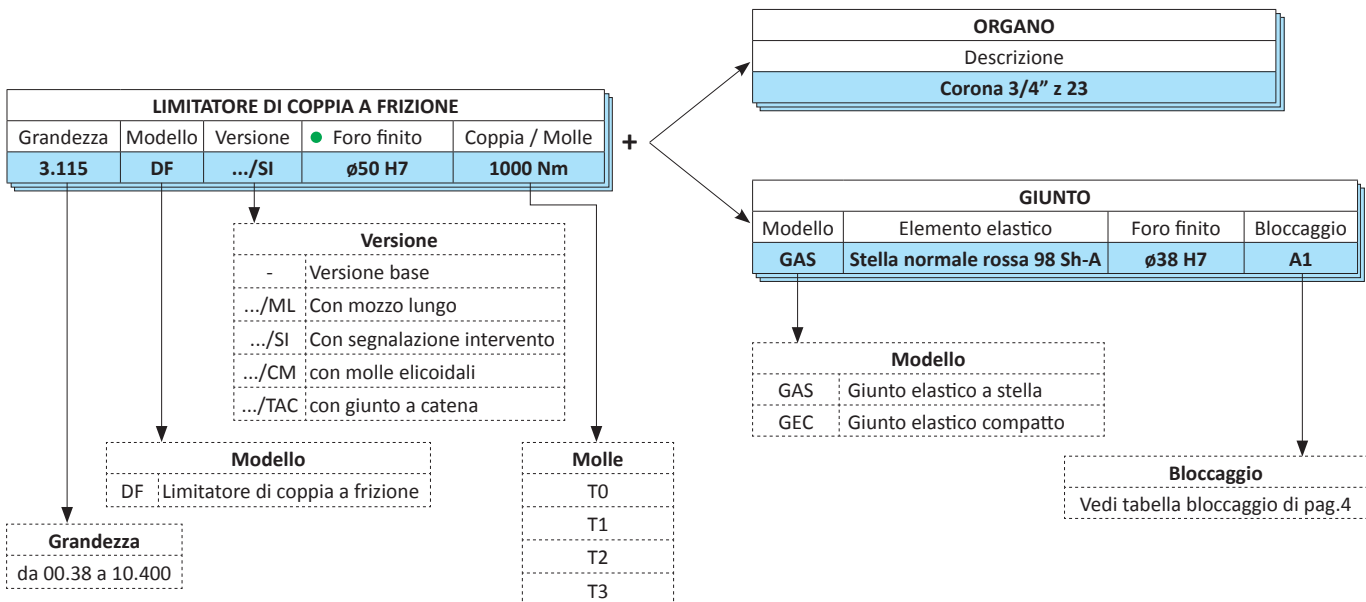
| LIMITATORE DI COPPIA A FRIZIONE | | | | |
|---|---|---|---|---|
| Grandezza | Modello | Versione | ● Foro finito | Coppia / Molle |
| **3.115** | **DF** | **.../SI** | **ø50 H7** | **1000 Nm** |

+

| ORGANO |
|---|
| Descrizione |
| **Corona 3/4" z 23** |

| GIUNTO | | | |
|---|---|---|---|
| Modello | Elemento elastico | Foro finito | Bloccaggio |
| **GAS** | **Stella normale rossa 98 Sh-A** | **ø38 H7** | **A1** |

| Versione | |
|---|---|
| - | Versione base |
| .../ML | Con mozzo lungo |
| .../SI | Con segnalazione intervento |
| .../CM | con molle elicoidali |
| .../TAC | con giunto a catena |

| Modello | |
|---|---|
| GAS | Giunto elastico a stella |
| GEC | Giunto elastico compatto |

| Modello | |
|---|---|
| DF | Limitatore di coppia a frizione |

| Molle |
|---|
| T0 |
| T1 |
| T2 |
| T3 |

| Bloccaggio |
|---|
| Vedi tabella bloccaggio di pag.4 |

| Grandezza |
|---|
| da 00.38 a 10.400 |